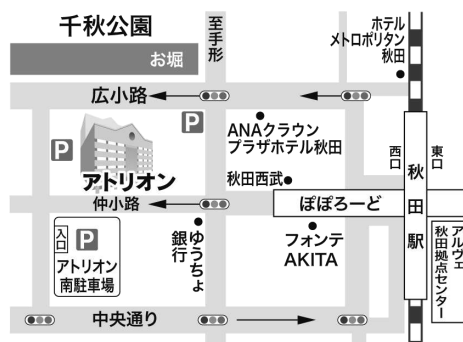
千秋公園

お堀

至手形

ホテル
メトロポリタン
秋田

広小路

P

P

ANAクラウン
プラザホテル秋田

西口

東口

アトリオン

秋田西武

秋田駅

仲小路

ぽぽろーど

入口

P

ゆうちょ銀行

フォンテ
AKITA

アルヴェ
秋田拠点センター

アトリオン
南駐車場

中央通り